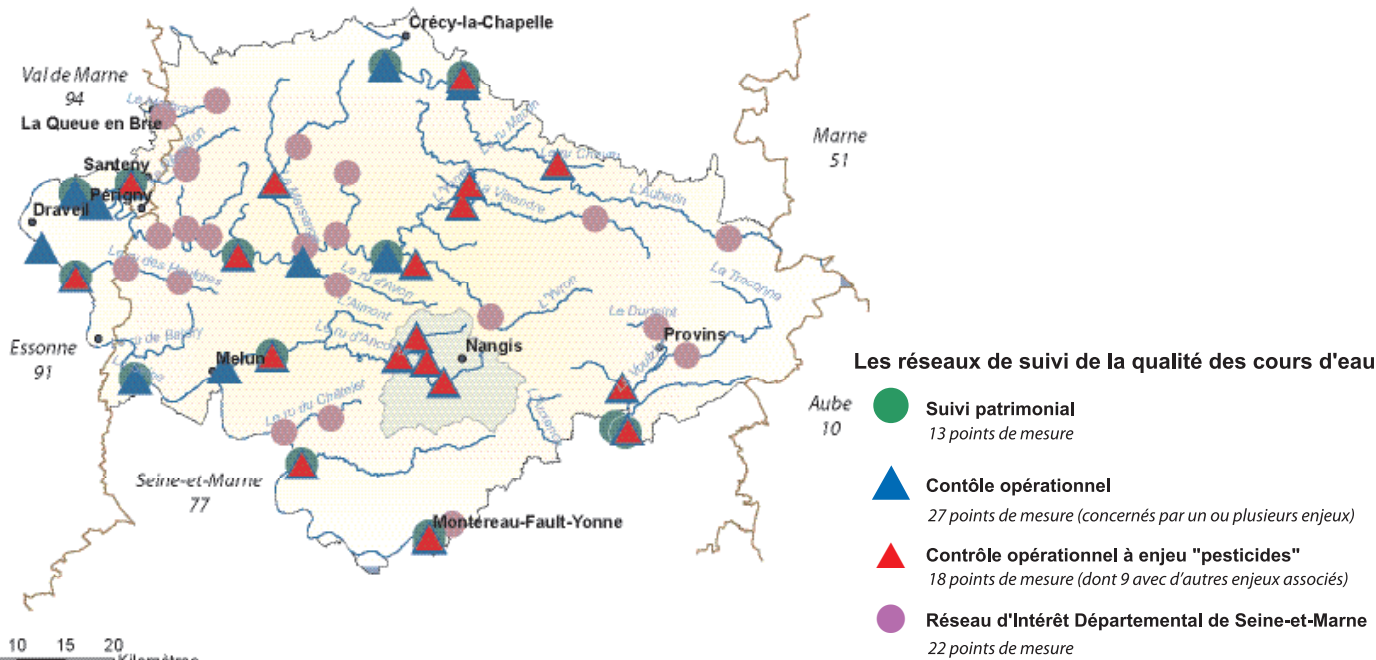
Crécy-la-Chapelle

Val de Marne
94

La Queue en Brie

Santeny

Périgny

Draveil

Marne
51

L'Aubetin

La Trocanne

Le Durteint

Provins

Nangis

Melun

Essonne
91

Aube
10

Seine-et-Marne
77

Montereau-Fault-Yonne

Les réseaux de suivi de la qualité des cours d'eau

Suivi patrimonial
13 points de mesure

Contôle opérationnel
27 points de mesure (concernés par un ou plusieurs enjeux)

Contrôle opérationnel à enjeu "pesticides"
18 points de mesure (dont 9 avec d'autres enjeux associés)

Réseau d'Intérêt Départemental de Seine-et-Marne
22 points de mesure

10 15 20
Kilomètres